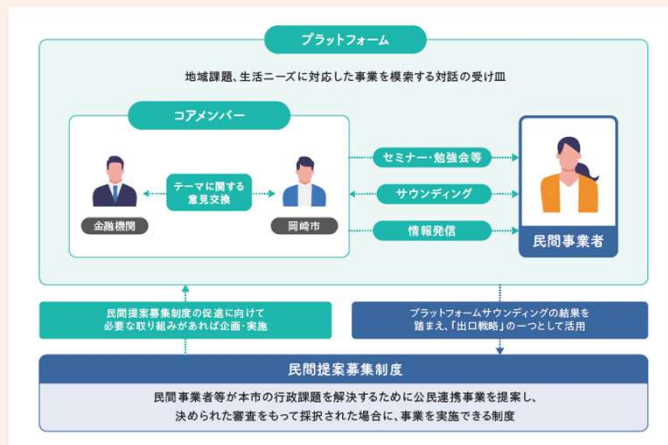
プラットフォーム

地域課題、生活ニーズに対応した事業を模索する対話の受け皿

コアメンバー

テーマに関する意見交換

金融機関

岡崎市

セミナー・勉強会等

サウンディング

情報発信

民間事業者

民間提案募集制度の促進に向けて必要な取り組みがあれば企画・実施

プラットフォームサウンディングの結果を踏まえ、「出口戦略」の一つとして活用

民間提案募集制度

民間事業者等が本市の行政課題を解決するために公民連携事業を提案し、決められた審査をもって採択された場合に、事業を実施できる制度